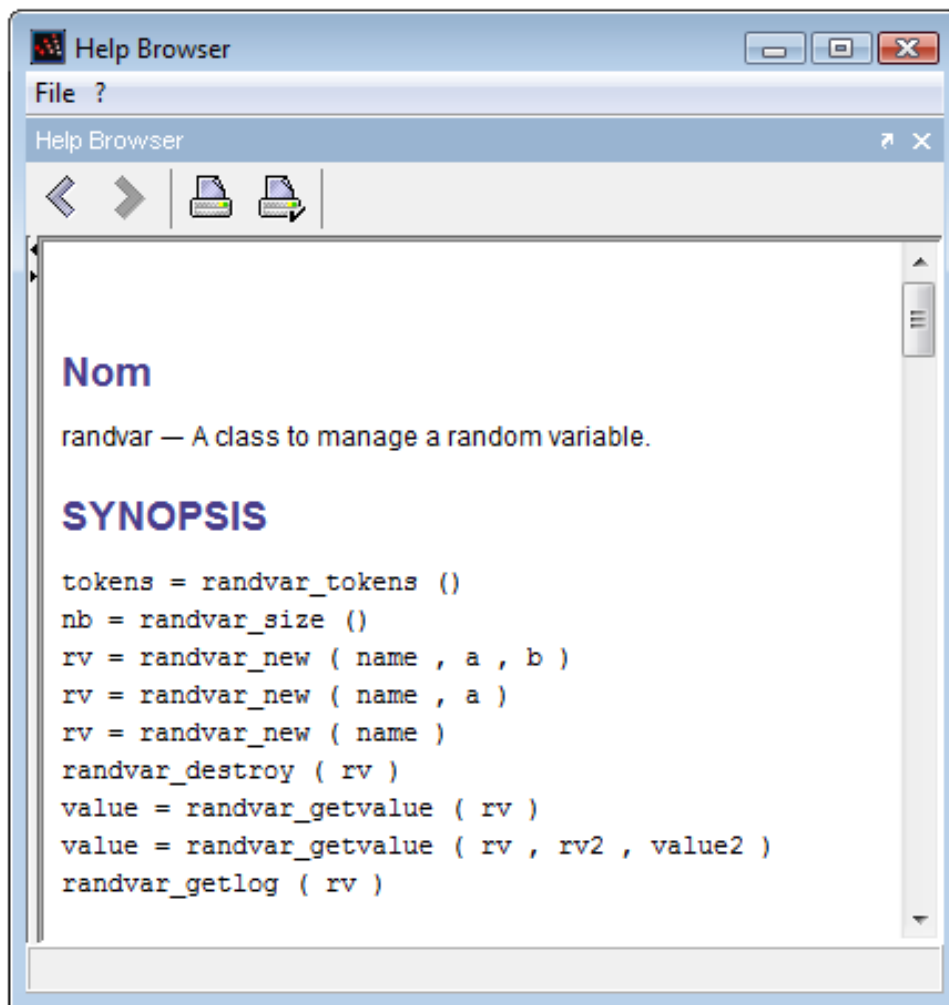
Help Browser

File ?

Help Browser

Nom

randvar — A class to manage a random variable.

SYNOPSIS

tokens = randvar_tokens ()
nb = randvar_size ()
rv = randvar_new ( name , a , b )
rv = randvar_new ( name , a )
rv = randvar_new ( name )
randvar_destroy ( rv )
value = randvar_getvalue ( rv )
value = randvar_getvalue ( rv , rv2 , value2 )
randvar_getlog ( rv )